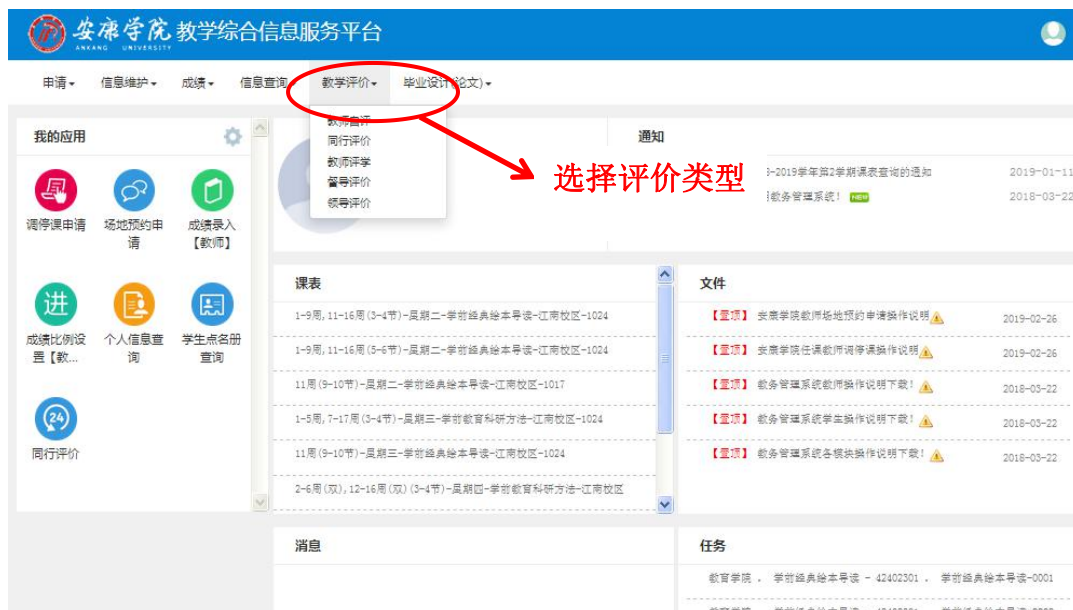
安康学院 ANKANG UNIVERSITY 教学综合信息服务平台

申请▾ 信息维护▾ 成绩▾ 信息查询 教学评价▾ 毕业设计(论文)▾

教师自评
同行评价
教师评学
督导评价
领导评价

选择评价类型

我的应用

调停课申请
场地预约申请
成绩录入【教师】
进
成绩比例设置【教...
个人信息查询
学生点名册查询
24
同行评价

通知

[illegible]-2019学年第2学期课表查询的通知 2019-01-11
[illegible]教务管理系统! NEW 2018-03-22

课表

1-9周,11-16周(3-4节)-星期二-学前经典绘本导读-江南校区-1024
1-9周,11-16周(5-6节)-星期二-学前经典绘本导读-江南校区-1024
11周(9-10节)-星期二-学前经典绘本导读-江南校区-1017
1-5周,7-17周(3-4节)-星期三-学前教育科研方法-江南校区-1024
11周(9-10节)-星期三-学前经典绘本导读-江南校区-1024
2-6周(双),12-16周(双)(3-4节)-星期四-学前教育科研方法-江南校区

文件

【置顶】 安康学院教师场地预约申请操作说明 2019-02-26
【置顶】 安康学院任课教师调停课操作说明 2019-02-26
【置顶】 教务管理系统教师操作说明下载! 2018-03-22
【置顶】 教务管理系统学生操作说明下载! 2018-03-22
【置顶】 教务管理系统各模块操作说明下载! 2018-03-22

消息

任务

教育学院 , 学前经典绘本导读 - 42402301 , 学前经典绘本导读-0001